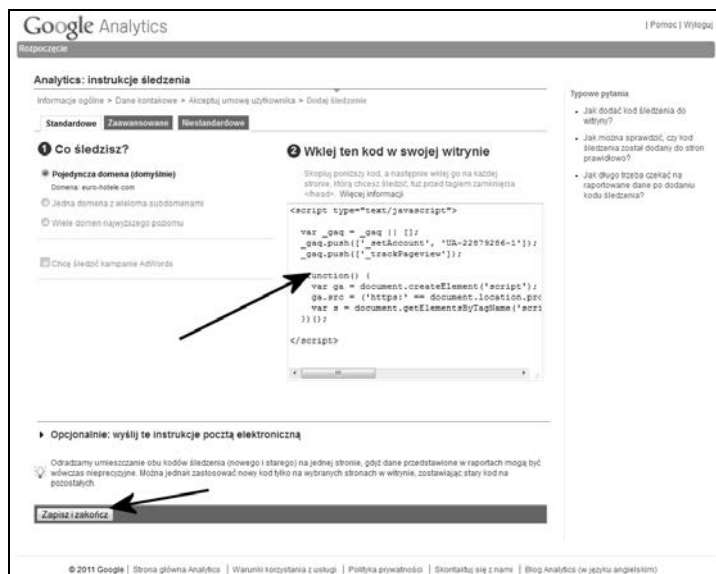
Google Analytics

| Pomoc | Wyloguj

Rozpoczęcie

Analytics: instrukcje śledzenia

Informacje ogólne > Dane kontaktowe > Akceptuj umowę użytkownika > Dodaj śledzenie

Standardowe | Zaawansowane | Niestandardowe

1 Co śledzisz?

Pojedyncza domena (domyślnie)
Domena: euro-hotele.com

Jedna domena z wieloma subdomenami

Wiele domen najwyższego poziomu

Chcę śledzić kampanie AdWords

2 Wklej ten kod w swojej witrynie

Skopiuj poniższy kod, a następnie wklej go na każdej stronie, którą chcesz śledzić, tuż przed tagiem zamknięcia <head>. Więcej informacji

<script type="text/javascript">

var _gaq = _gaq || [];
_gaq.push(['_setAccount', 'UA-22879286-1']);
_gaq.push(['_trackPageview']);

(function() {
var ga = document.createElement('script');
ga.src = ('https:' == document.location.pro
var s = document.getElementsByTagName('scri
})();

</script>

Typowe pytania

Jak dodać kod śledzenia do witryny?

Jak można sprawdzić, czy kod śledzenia został dodany do stron prawidłowo?

Jak długo trzeba czekać na raportowane dane po dodaniu kodu śledzenia?

Opcjonalnie: wyślij te instrukcje pocztą elektroniczną

Odradzamy umieszczanie obu kodów śledzenia (nowego i starego) na jednej stronie, gdyż dane przedstawione w raportach mogą być wówczas nieprecyzyjne. Można jednak zastosować nowy kod tylko na wybranych stronach w witrynie, zostawiając stary kod na pozostałych.

Zapisz i zakończ

© 2011 Google | Strona główna Analytics | Warunki korzystania z usługi | Polityka prywatności | Skontaktuj się z nami | Blog Analytics (w języku angielskim)